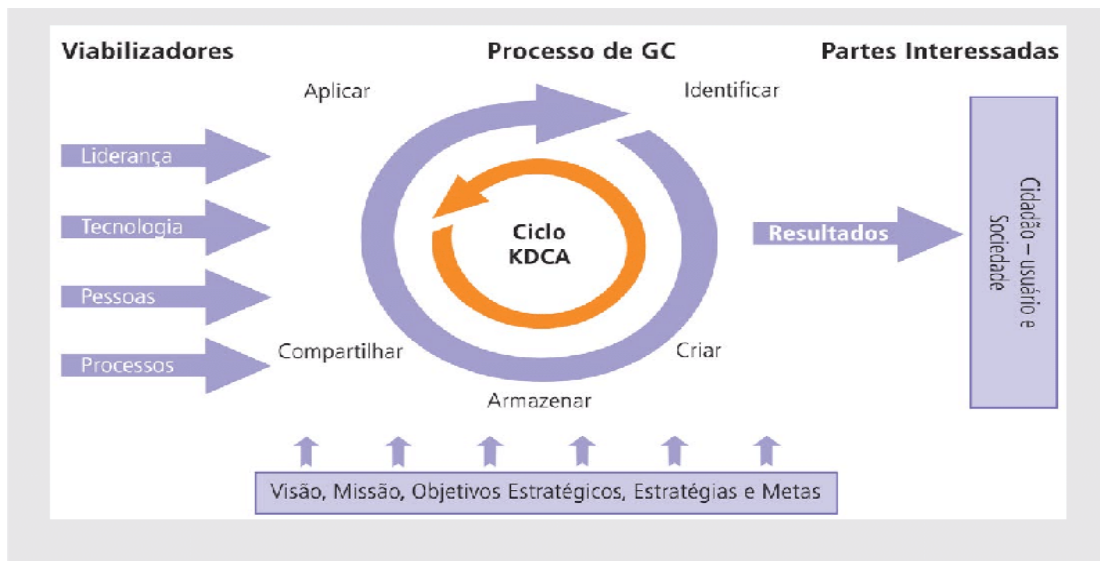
Viabilizadores

Processo de GC

Partes Interessadas

Liderança

Tecnologia

Pessoas

Processos

Aplicar

Identificar

Ciclo KDCA

Compartilhar

Criar

Armazenar

Resultados

Cidadão – usuário e Sociedade

Visão, Missão, Objetivos Estratégicos, Estratégias e Metas